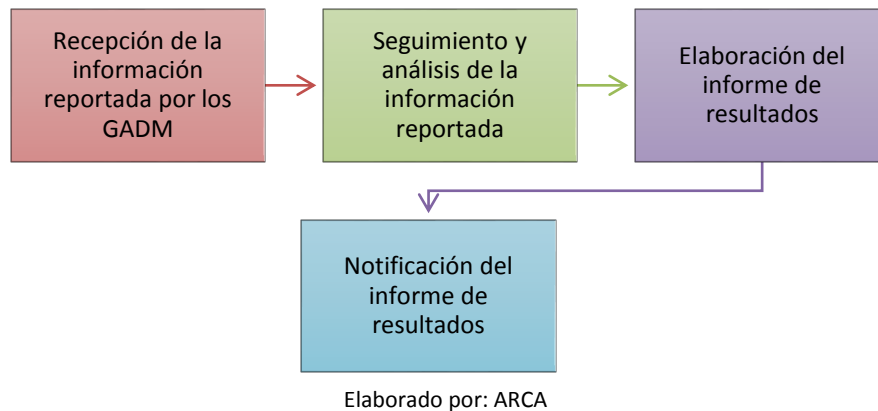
Recepción de la información reportada por los GADM

Seguimiento y análisis de la información reportada

Elaboración del informe de resultados

Notificación del informe de resultados

Elaborado por: ARCA